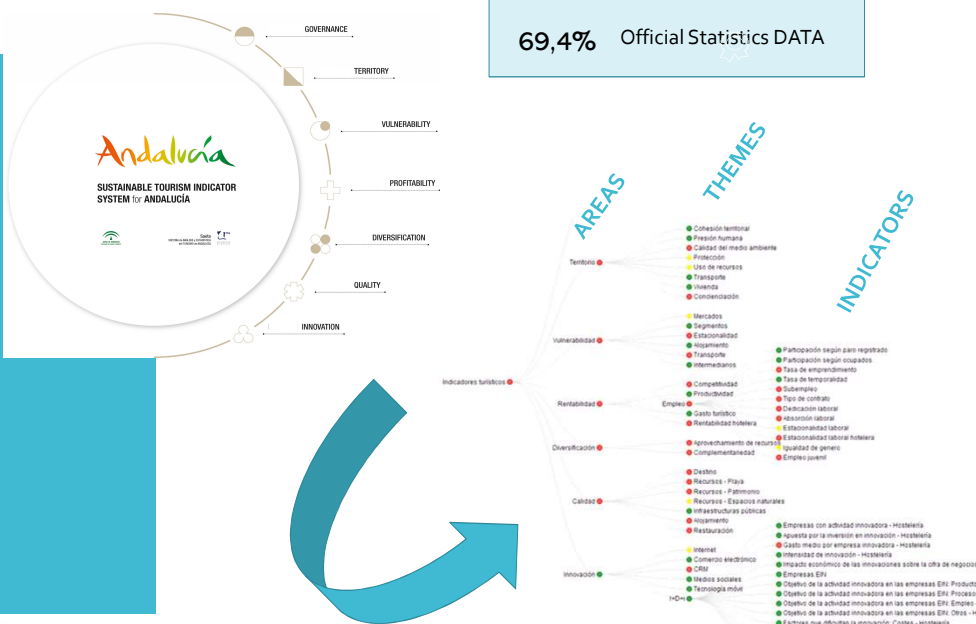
GOVERNANCE

TERRITORY

VULNERABILITY

PROFITABILITY

DIVERSIFICATION

QUALITY

INNOVATION

Andalucía

SUSTAINABLE TOURISM INDICATOR SYSTEM for ANDALUCÍA

69,4% Official Statistics DATA

AREAS

THEMES

INDICATORS

Indicadores turísticos

Territorio

Cohesión territorial
Presión humana
Calidad del medio ambiente
Protección
Uso de recursos
Transporte
Vivienda
Concienciación

Vulnerabilidad

Mercados
Segmentos
Estacionalidad
Alojamiento
Transporte
Intermediarios

Rentabilidad

Competitividad
Productividad
Empleo
Gasto turístico
Rentabilidad hotelera

Participación según paro registrado
Participación según ocupados
Tasa de emprendimiento
Tasa de temporalidad
Subempleo
Tipo de contrato
Dedicación laboral
Absorción laboral
Estacionalidad laboral
Estacionalidad laboral hotelera
Igualdad de genero
Empleo juvenil

Diversificación

Aprovechamiento de recursos
Complementariedad

Calidad

Destino
Recursos - Playa
Recursos - Patrimonio
Recursos - Espacios naturales
Infraestructuras públicas
Alojamiento
Restauración

Innovación

Internet
Comercio electrónico
CRM
Medios sociales
Tecnología móvil
I+D+i

Empresas con actividad innovadora - Hostelería
Apuesta por la inversión en innovación - Hostelería
Gasto medio por empresa innovadora - Hostelería
Intensidad de innovación - Hostelería
Impacto económico de las innovaciones sobre la ofta de negocio
Empresas EIN
Objetivo de la actividad innovadora en las empresas EIN: Producto
Objetivo de la actividad innovadora en las empresas EIN: Proceso
Objetivo de la actividad innovadora en las empresas EIN: Empleo
Objetivo de la actividad innovadora en las empresas EIN: Otros
Factores que dificultan la innovación: Costes - Hostelería